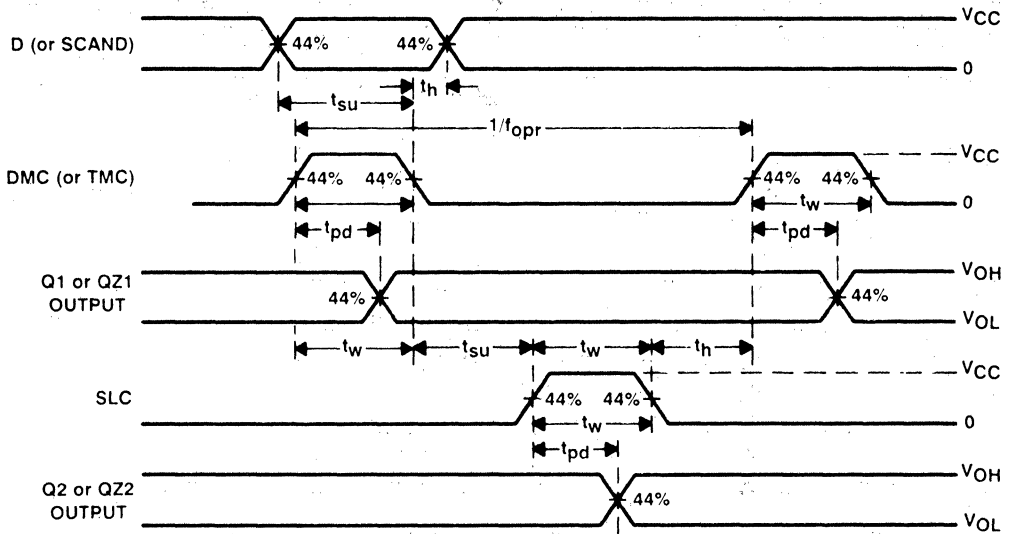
D (or SCAND)
44%
44%
$V_{CC}$
0
$t_{su}$
$t_h$
$1/f_{opr}$
DMC (or TMC)
44%
44%
44%
44%
$V_{CC}$
0
$t_{pd}$
$t_w$
$t_{pd}$
Q1 or QZ1 OUTPUT
44%
44%
$V_{OH}$
$V_{OL}$
$t_w$
$t_{su}$
$t_w$
$t_h$
SLC
44%
44%
$V_{CC}$
0
$t_w$
$t_{pd}$
Q2 or QZ2 OUTPUT
44%
$V_{OH}$
$V_{OL}$